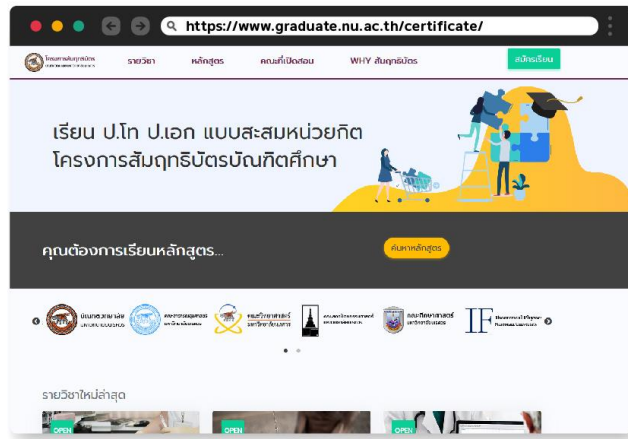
https://www.graduate.nu.ac.th/certificate/

โครงการสัมฤทธิบัตร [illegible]

รายวิชา

หลักสูตร

คณะที่เปิดสอน

WHY สัมฤทธิบัตร

สมัครเรียน

เรียน ป.โท ป.เอก แบบสะสมหน่วยกิต
โครงการสัมฤทธิบัตรบัณฑิตศึกษา

คุณต้องการเรียนหลักสูตร...

ค้นหาหลักสูตร

บัณฑิตวิทยาลัย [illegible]

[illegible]

คณะวิทยาศาสตร์ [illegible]

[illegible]

คณะศึกษาศาสตร์ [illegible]

IF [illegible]

รายวิชาใหม่ล่าสุด

OPEN

OPEN

OPEN